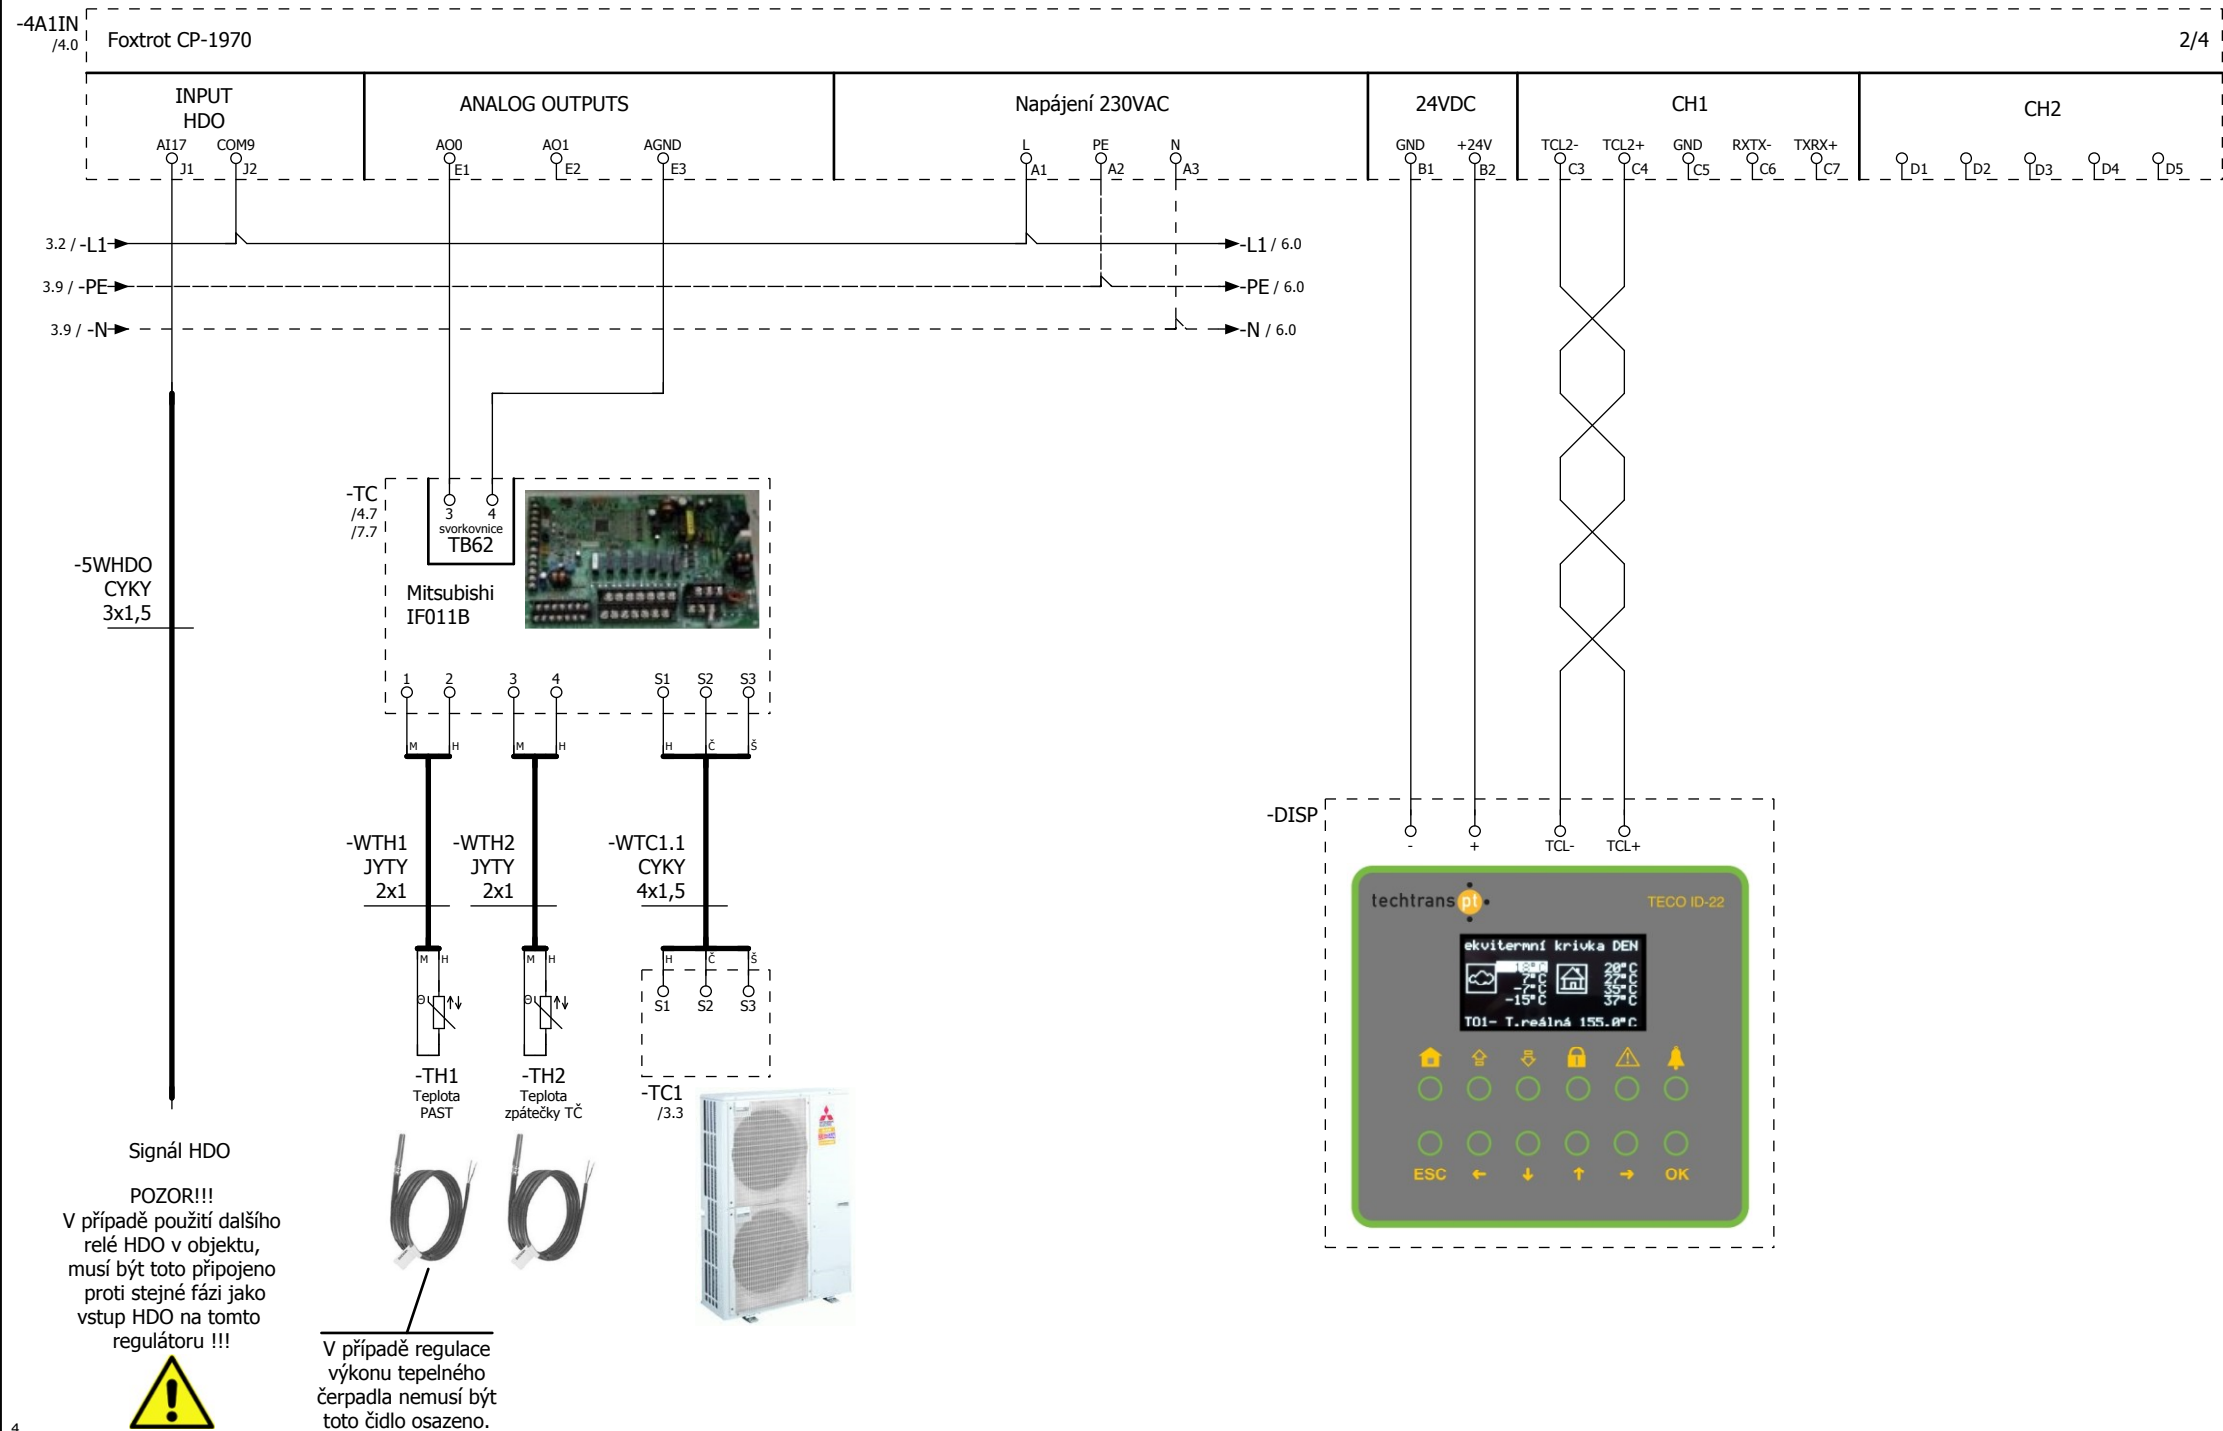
-4A1IN
/4.0
Foxtrot CP-1970
2/4

INPUT HDO
AI17 J1
COM9 J2

ANALOG OUTPUTS
AO0 E1
AO1 E2
AGND E3

Napájení 230VAC
L A1
PE A2
N A3

24VDC
GND B1
+24V B2

CH1
TCL2- C3
TCL2+ C4
GND C5
RXTX- C6
TXRX+ C7

CH2
D1
D2
D3
D4
D5

3.2 / -L1
-L1 / 6.0
3.9 / -PE
-PE / 6.0
3.9 / -N
-N / 6.0

-TC
/4.7
/7.7
3
4
svorkovnice
TB62
Mitsubishi
IF011B
1
2
3
4
S1
S2
S3

M H
M H
H Č Š

-5WHDO
CYKY
3x1,5

-WTH1
JYTY
2x1

-WTH2
JYTY
2x1

-WTC1.1
CYKY
4x1,5

M H
M H
H Č Š
S1
S2
S3

-TH1
Teplota
PAST

-TH2
Teplota
zpátečky TČ

-TC1
/3.3

-DISP
-
+
TCL-
TCL+

techtrans pt
TECO ID-22
ekvitermní krivka DEN
-15°C
-7°C
7°C
18°C
20°C
27°C
35°C
37°C
TO1- T.reálná 155.0°C
ESC
←
↓
↑
→
OK

Signál HDO

POZOR!!!
V případě použití dalšího relé HDO v objektu, musí být toto připojeno proti stejné fázi jako vstup HDO na tomto regulátoru !!!

V případě regulace výkonu tepelného čerpadla nemusí být toto čidlo osazeno.

4